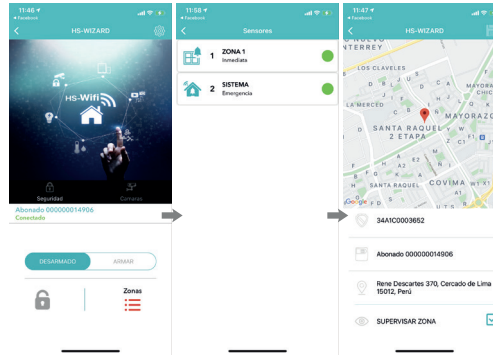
11:46
◂ Facebook
HS-WIZARD
HS-Wifi
Seguridad
Cameras
Abonado 000000014906
Conectado
DESARMADO
ARMAR
Zonas

11:58
◂ Facebook
Sensores
1 ZONA 1
Inmediata
2 SISTEMA
Emergencia

11:47
◂ Facebook
HS-WIZARD
NTERREY
LOS CLAVELES
LA MERCED
MAYORAZG
SANTA RAQUEL
2 ETAPA
SANTA RAQUEL
COVIMA
Google
34A1C0003652
Abonado 000000014906
Rene Descartes 370, Cercado de Lima 15012, Perú
SUPERVISAR ZONA